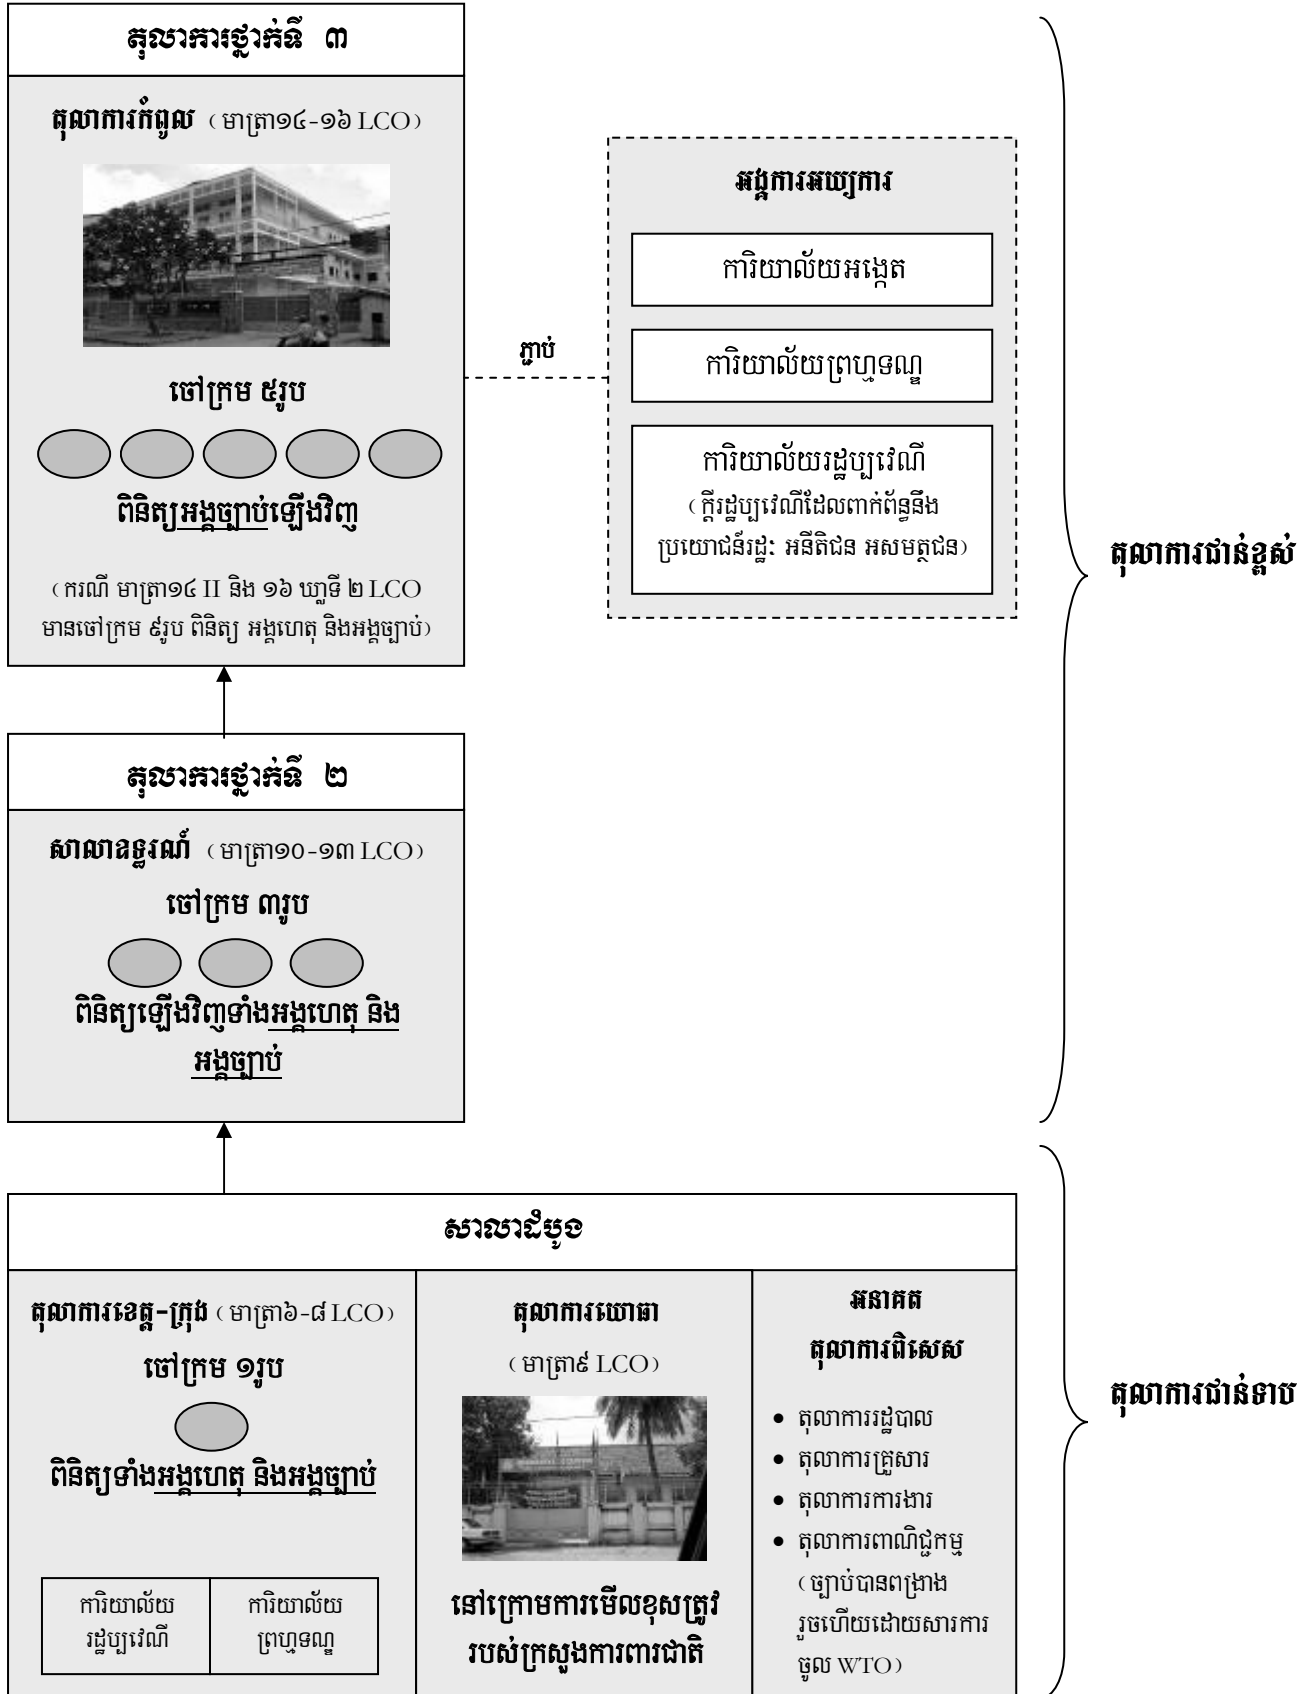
តុលាការថ្នាក់ទី ៣

តុលាការកំពូល (មាត្រា១៤-១៦ LCO)

ចៅក្រម ៥រូប

ពិនិត្យអង្គច្បាប់ឡើងវិញ

(ករណី មាត្រា១៤ II និង ១៦ ឃ្លាទី ២ LCO មានចៅក្រម ៩រូប ពិនិត្យ អង្គហេតុ និងអង្គច្បាប់)

ភ្ជាប់

អង្គការអយ្យការ

ការិយាល័យអង្កេត

ការិយាល័យព្រហ្មទណ្ឌ

ការិយាល័យរដ្ឋប្បវេណី
(ក្តីរដ្ឋប្បវេណីដែលពាក់ព័ន្ធនឹងប្រយោជន៍រដ្ឋ៖ អនីតិជន អសមត្ថជន)

តុលាការជាន់ខ្ពស់

តុលាការថ្នាក់ទី ២

សាលាឧទ្ធរណ៍ (មាត្រា១០-១៣ LCO)

ចៅក្រម ៣រូប

ពិនិត្យឡើងវិញទាំងអង្គហេតុ និងអង្គច្បាប់

សាលាដំបូង

តុលាការខេត្ត-ក្រុង (មាត្រា៦-៨ LCO)

ចៅក្រម ១រូប

ពិនិត្យទាំងអង្គហេតុ និងអង្គច្បាប់

| ការិយាល័យរដ្ឋប្បវេណី | ការិយាល័យព្រហ្មទណ្ឌ |
|---|---|

តុលាការយោធា
(មាត្រា៩ LCO)

នៅក្រោមការមើលខុសត្រូវរបស់ក្រសួងការពារជាតិ

អនាគត
តុលាការពិសេស

• តុលាការរដ្ឋបាល
• តុលាការគ្រួសារ
• តុលាការការងារ
• តុលាការពាណិជ្ជកម្ម
(ច្បាប់បានពង្រាងរួចហើយដោយសារការចូល WTO)

តុលាការជាន់ទាប